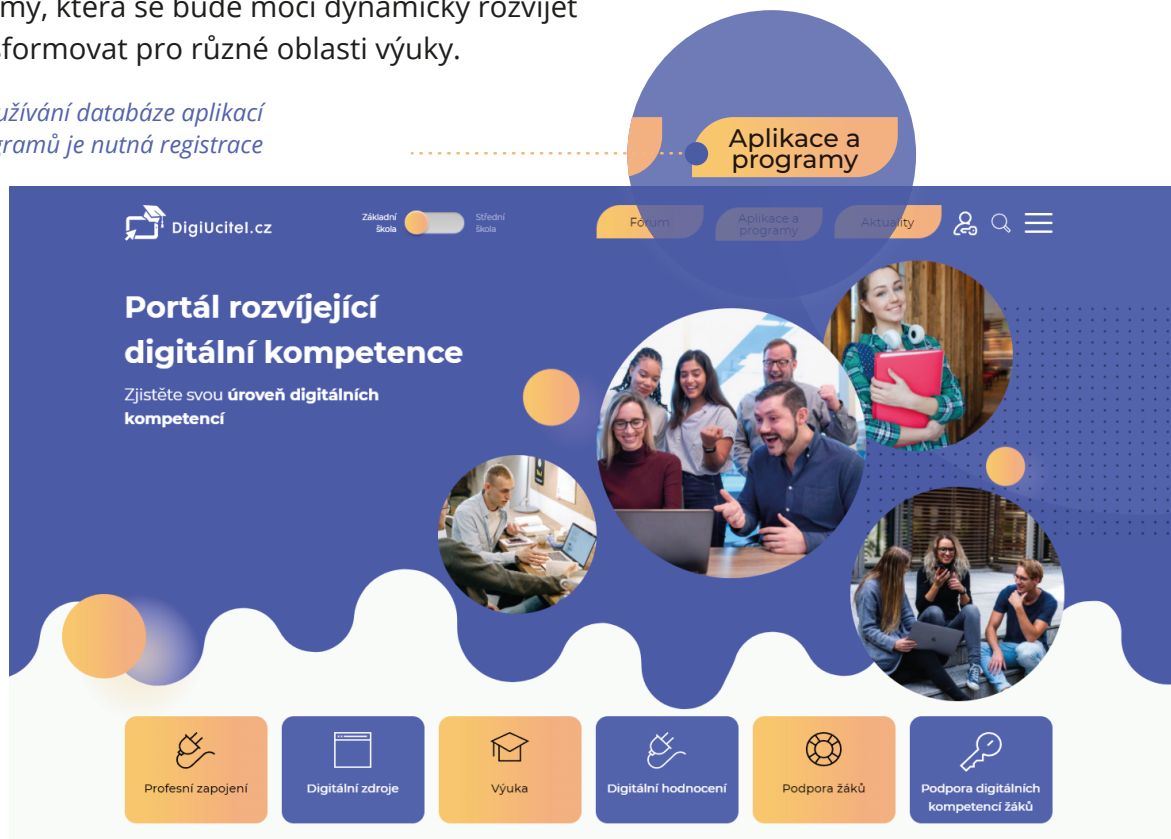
my, která se bude moci dynamicky rozvíjet
formovat pro různé oblasti výuky.

užívání databáze aplikací
ramů je nutná registrace

Aplikace a programy

DigiUcitel.cz

Základní škola

Střední škola

Forum

Aplikace a programy

Aktuality

Portál rozvíjející digitální kompetence

Zjistěte svou **úroveň digitálních kompetencí**

Profesní zapojení

Digitální zdroje

Výuka

Digitální hodnocení

Podpora žáků

Podpora digitálních kompetencí žáků